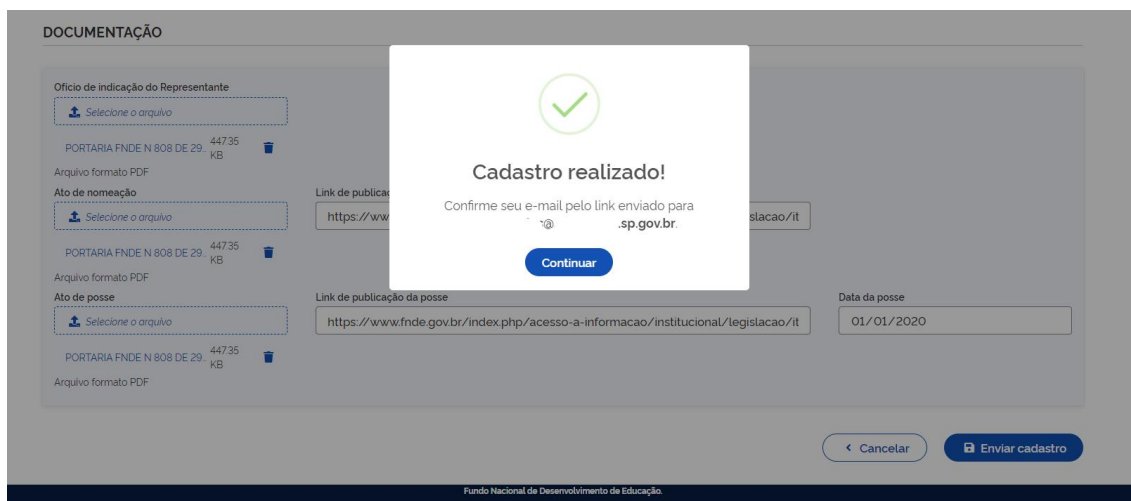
DOCUMENTAÇÃO

Ofício de indicação do Representante

Selecione o arquivo

PORTARIA FNDE N 808 DE 29.. 447.35 KB

Arquivo formato PDF

Ato de nomeação

Link de publicaç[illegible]

Selecione o arquivo

https://www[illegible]slacao/it

PORTARIA FNDE N 808 DE 29.. 447.35 KB

Arquivo formato PDF

Ato de posse

Link de publicação da posse

Data da posse

Selecione o arquivo

https://www.fnde.gov.br/index.php/acesso-a-informacao/institucional/legislacao/it

01/01/2020

PORTARIA FNDE N 808 DE 29.. 447.35 KB

Arquivo formato PDF

Cadastro realizado!

Confirme seu e-mail pelo link enviado para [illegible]@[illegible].sp.gov.br.

Continuar

‹ Cancelar

Enviar cadastro

Fundo Nacional de Desenvolvimento de Educação.